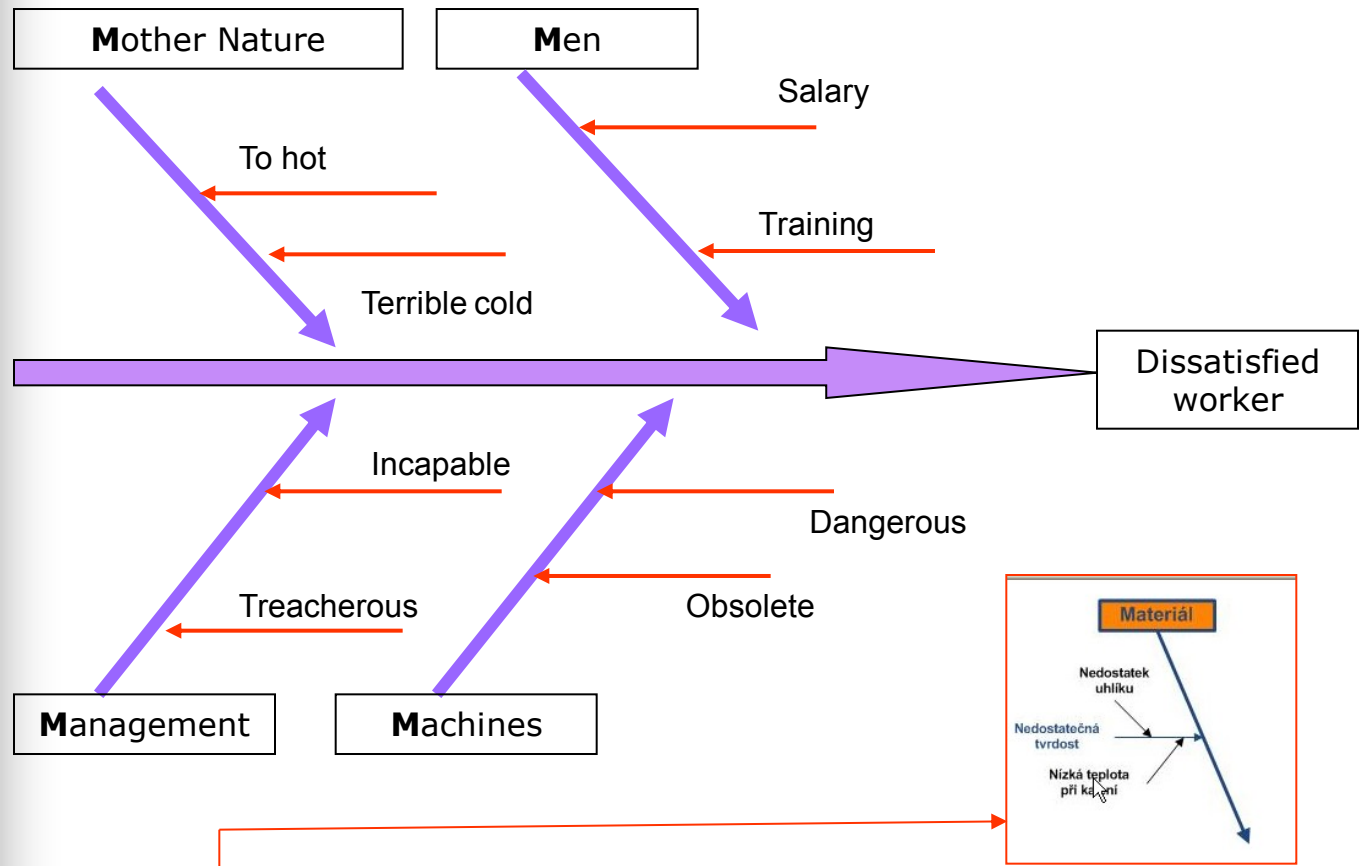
Mother Nature

Men

Salary

To hot

Training

Terrible cold

Dissatisfied worker

Incapable

Dangerous

Treacherous

Obsolete

Management

Machines

Materiál

Nedostatek uhlíku

Nedostatečná tvrdost

Nízká teplota při ka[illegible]ní